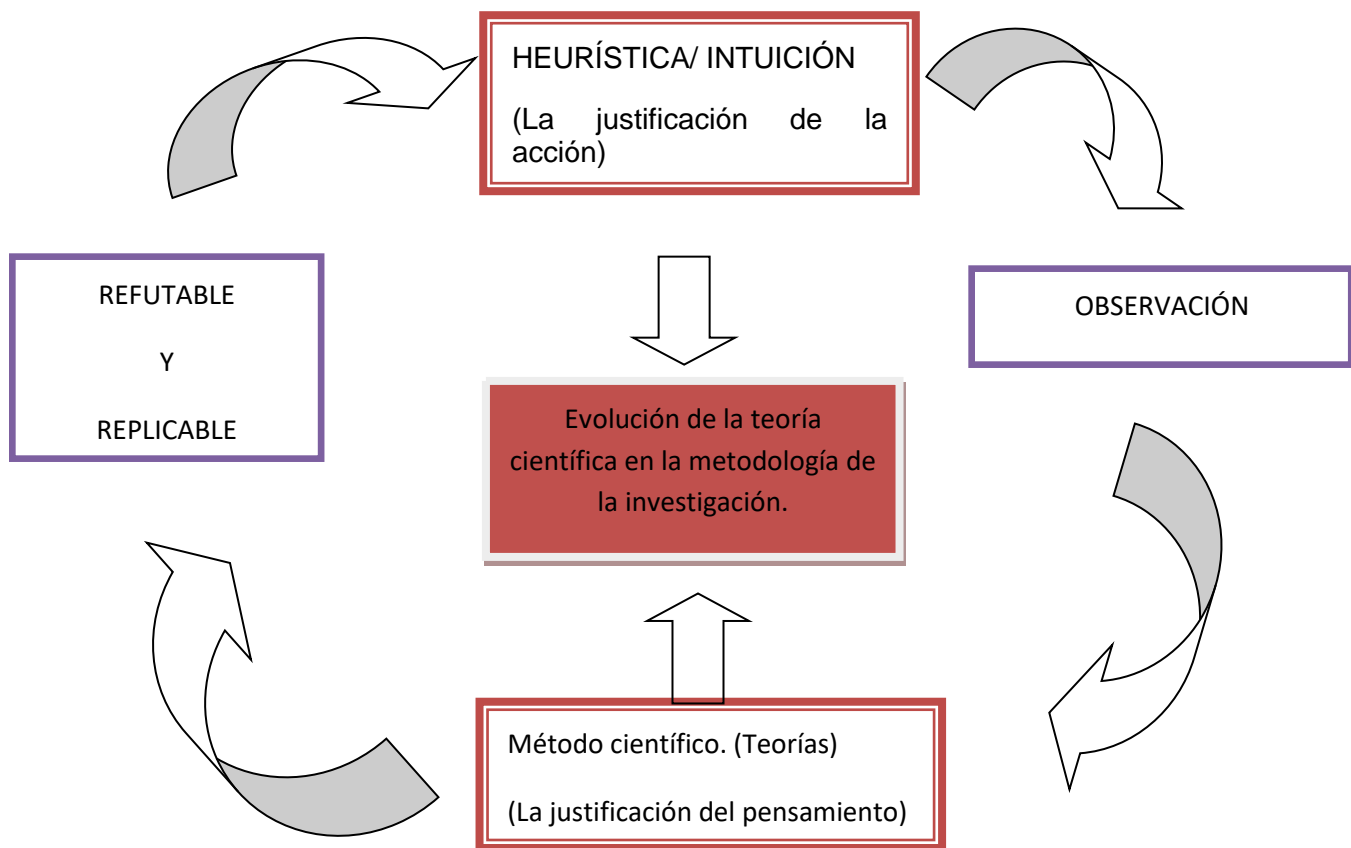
HEURÍSTICA/ INTUICIÓN

(La justificación de la acción)

REFUTABLE

Y

REPLICABLE

OBSERVACIÓN

Evolución de la teoría científica en la metodología de la investigación.

Método científico. (Teorías)

(La justificación del pensamiento)